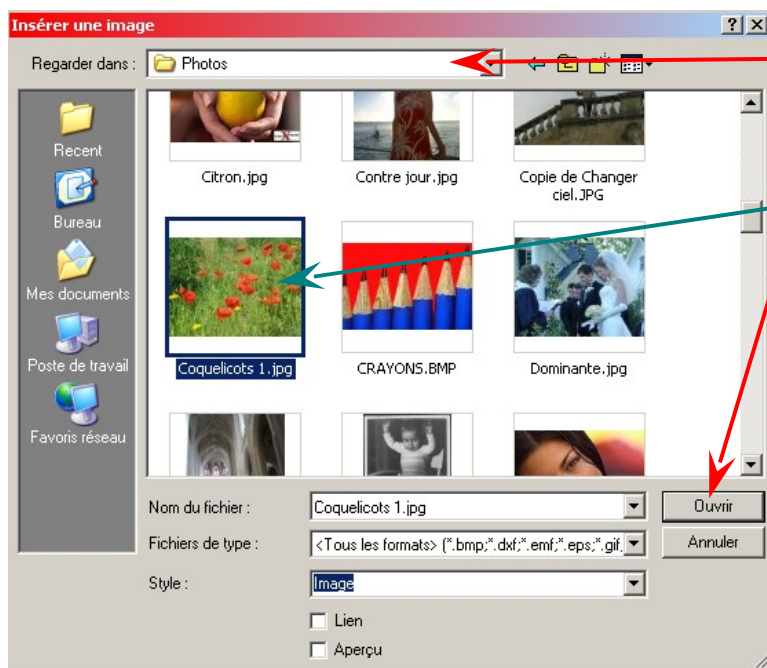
Insérer une image

?

Regarder dans : Photos

Recent

Bureau

Mes documents

Poste de travail

Favoris réseau

Citron.jpg

Contre jour.jpg

Copie de Changer ciel.JPG

Coquelicots 1.jpg

CRAYONS.BMP

Dominante.jpg

Nom du fichier : Coquelicots 1.jpg

Fichiers de type : <Tous les formats> (*.bmp;*.dxf;*.emf;*.eps;*.gif,

Style : Image

Lien

Aperçu

Ouvrir

Annuler